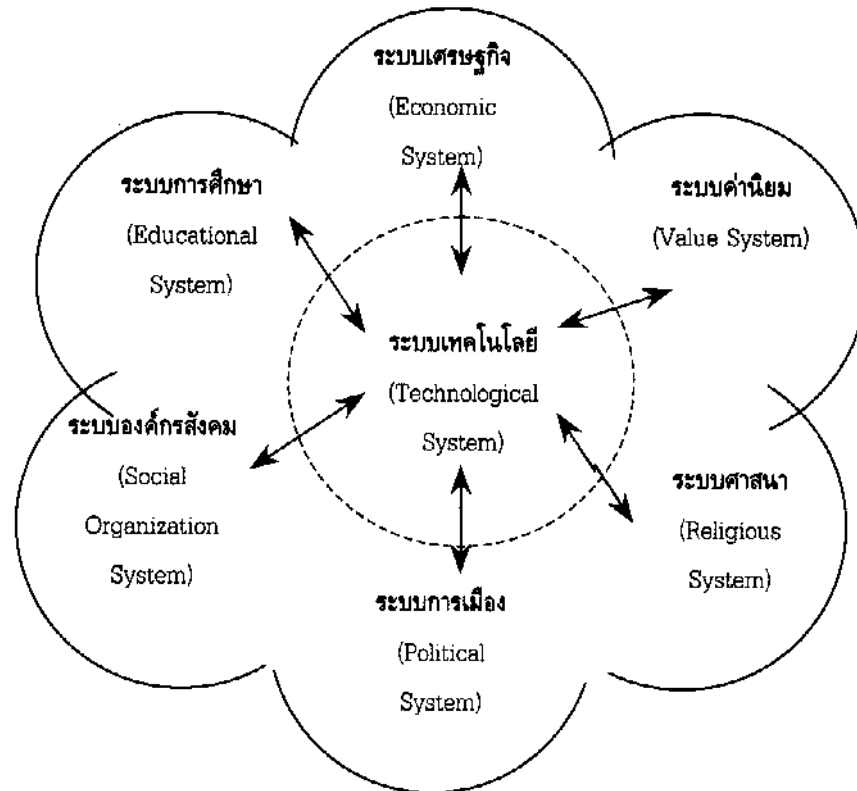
ระบบเศรษฐกิจ
(Economic System)

ระบบการศึกษา
(Educational System)

ระบบค่านิยม
(Value System)

ระบบเทคโนโลยี
(Technological System)

ระบบองค์กรสังคม
(Social Organization System)

ระบบศาสนา
(Religious System)

ระบบการเมือง
(Political System)